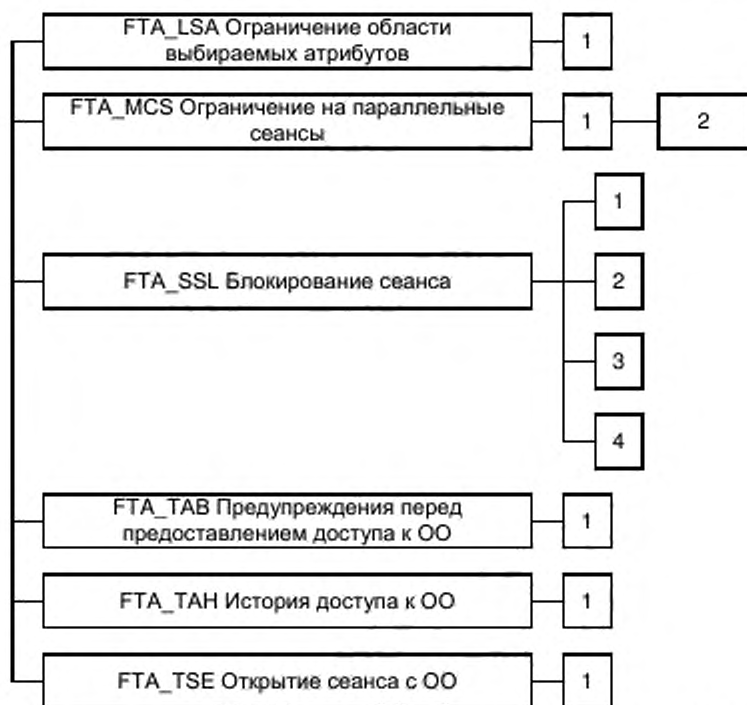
FTA_LSA Ограничение области выбираемых атрибутов

1

FTA_MCS Ограничение на параллельные сеансы

1

2

FTA_SSL Блокирование сеанса

1

2

3

4

FTA_TAB Предупреждения перед предоставлением доступа к ОО

1

FTA_TAH История доступа к ОО

1

FTA_TSE Открытие сеанса с ОО

1